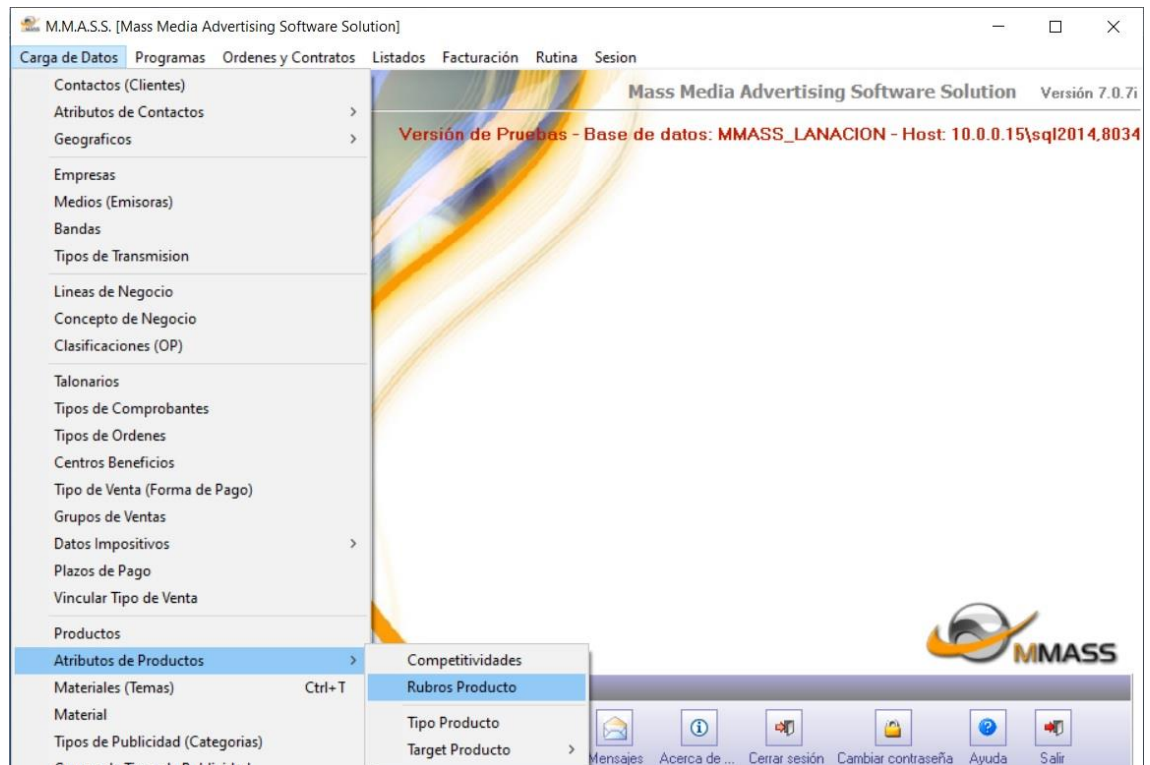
M.M.A.S.S. [Mass Media Advertising Software Solution]

Carga de Datos Programas Ordenes y Contratos Listados Facturación Rutina Sesion

Contactos (Clientes)
Atributos de Contactos
Geograficos

Empresas
Medios (Emisoras)
Bandas
Tipos de Transmision

Lineas de Negocio
Concepto de Negocio
Clasificaciones (OP)

Talonarios
Tipos de Comprobantes
Tipos de Ordenes
Centros Beneficios
Tipo de Venta (Forma de Pago)
Grupos de Ventas
Datos Impositivos
Plazos de Pago
Vincular Tipo de Venta

Productos
Atributos de Productos
Materiales (Temas) Ctrl+T
Material
Tipos de Publicidad (Categorias)
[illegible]

Competitividades
Rubros Producto

Tipo Producto
Target Producto

Mass Media Advertising Software Solution Versión 7.0.7i

Versión de Pruebas - Base de datos: MMASS_LANACION - Host: 10.0.0.15\sql2014,8034

MMASS

Mensajes Acerca de ... Cerrar sesión Cambiar contraseña Ayuda Salir